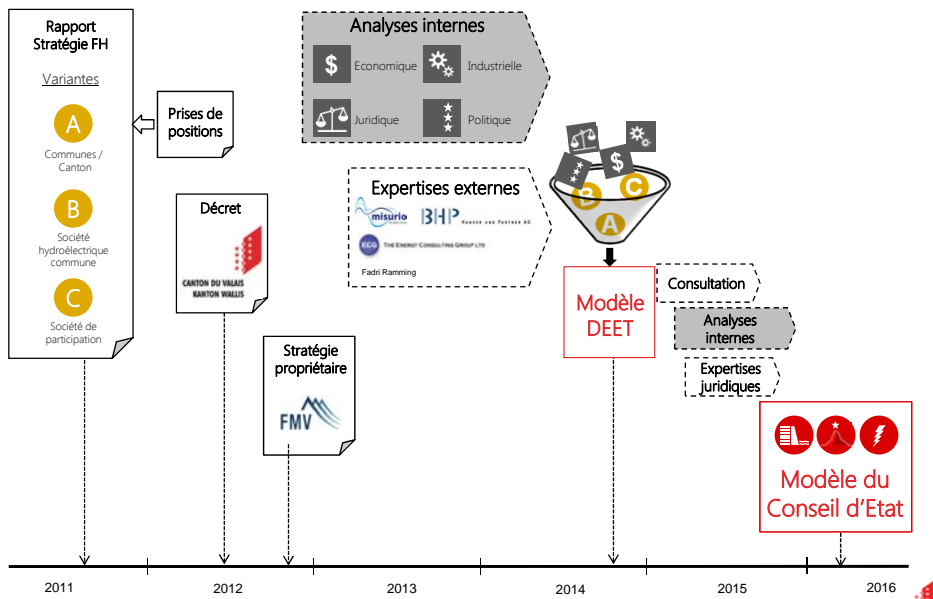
Rapport Stratégie FH

Variantes

A

Communes / Canton

B

Société hydroélectrique commune

C

Société de participation

Prises de positions

Décret

CANTON DU VALAIS
KANTON WALLIS

Stratégie propriétaire

FMV

Analyses internes

Economique

Industrielle

Juridique

Politique

Expertises externes

misurio

BHP HANSER UND PARTNER AG

ECG THE ENERGY CONSULTING GROUP LTD

Fadri Ramming

B

C

A

Modèle DEET

Consultation

Analyses internes

Expertises juridiques

Modèle du Conseil d'Etat

2011

2012

2013

2014

2015

2016